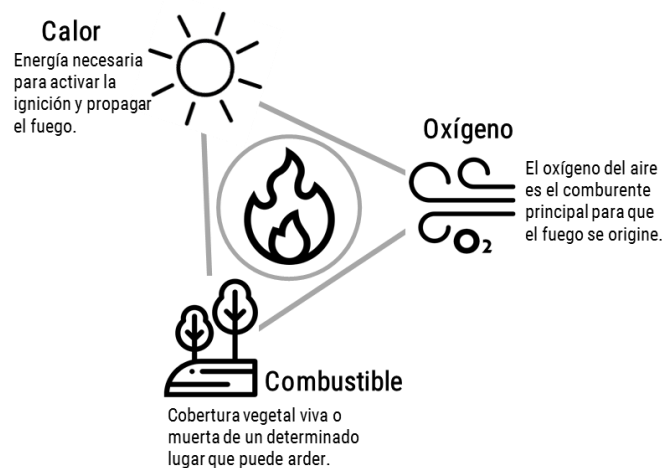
Calor

Energía necesaria para activar la ignición y propagar el fuego.

Oxígeno

El oxígeno del aire es el comburente principal para que el fuego se origine.

$O_2$

Combustible

Cobertura vegetal viva o muerta de un determinado lugar que puede arder.